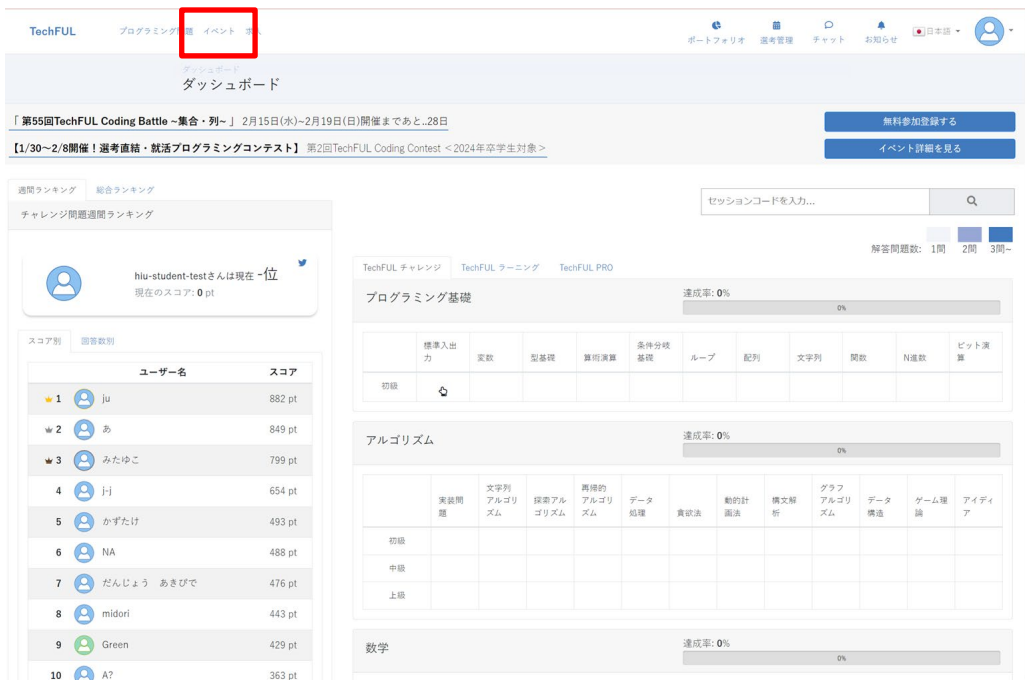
TechFUL プログラミング問題 イベント 求人

ポートフォリオ 選考管理 チャット お知らせ 日本語

ダッシュボード
ダッシュボード

「第55回TechFUL Coding Battle ~集合・列~」 2月15日(水)~2月19日(日)開催まであと..28日
【1/30~2/8開催！選考直結・就活プログラミングコンテスト】 第2回TechFUL Coding Contest ＜2024年卒学生対象＞

無料参加登録する
イベント詳細を見る

週間ランキング 総合ランキング
チャレンジ問題週間ランキング

hiu-student-testさんは現在 -位
現在のスコア: 0 pt

スコア別 回答数別

| | ユーザー名 | スコア |
|---|---|---|
| 1 | ju | 882 pt |
| 2 | あ | 849 pt |
| 3 | みたゆこ | 799 pt |
| 4 | j-j | 654 pt |
| 5 | かずたけ | 493 pt |
| 6 | NA | 488 pt |
| 7 | だんじょう あきぴで | 476 pt |
| 8 | midori | 443 pt |
| 9 | Green | 429 pt |
| 10 | A? | 363 pt |

セッションコードを入力...

解答問題数: 1問 2問 3問~

TechFUL チャレンジ TechFUL ラーニング TechFUL PRO

プログラミング基礎
達成率: 0%
0%

| | 標準入出力 | 変数 | 型基礎 | 算術演算 | 条件分岐基礎 | ループ | 配列 | 文字列 | 関数 | N進数 | ビット演算 |
|---|---|---|---|---|---|---|---|---|---|---|---|
| 初級 | | | | | | | | | | | |

アルゴリズム
達成率: 0%
0%

| | 実装問題 | 文字列アルゴリズム | 探索アルゴリズム | 再帰的アルゴリズム | データ処理 | 貪欲法 | 動的計画法 | 構文解析 | グラフアルゴリズム | データ構造 | ゲーム理論 | アイディア |
|---|---|---|---|---|---|---|---|---|---|---|---|---|
| 初級 | | | | | | | | | | | | |
| 中級 | | | | | | | | | | | | |
| 上級 | | | | | | | | | | | | |

数学
達成率: 0%
0%